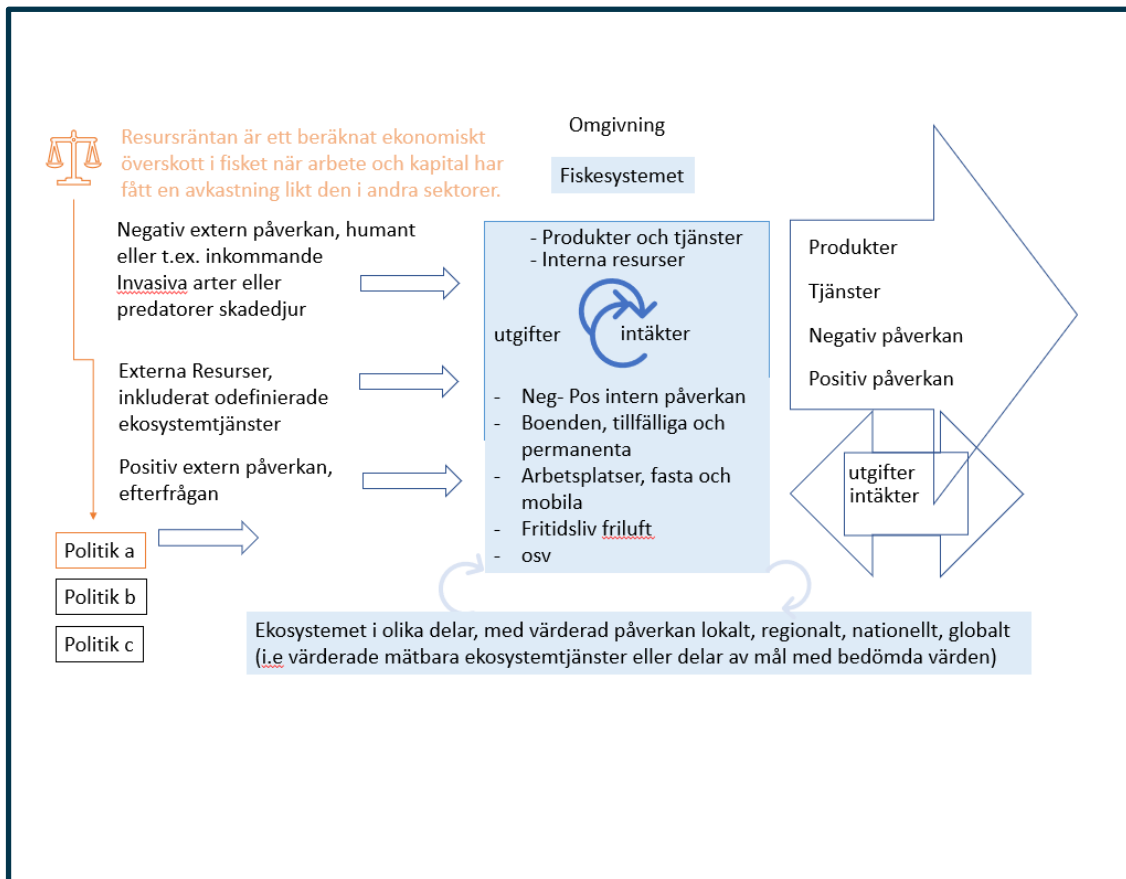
Resursräntan är ett beräknat ekonomiskt överskott i fisket när arbete och kapital har fått en avkastning likt den i andra sektorer.

Omgivning

Fiskesystemet

Negativ extern påverkan, humant eller t.ex. inkommande Invasiva arter eller predatorer skadedjur

- Produkter och tjänster
- Interna resurser

utgifter

intäkter

Produkter

Tjänster

Negativ påverkan

Positiv påverkan

Externa Resurser, inkluderat odefinierade ekosystemtjänster

- Neg- Pos intern påverkan
- Boenden, tillfälliga och permanenta
- Arbetsplatser, fasta och mobila
- Fritidsliv friluft
- osv

Positiv extern påverkan, efterfrågan

utgifter
intäkter

Politik a

Politik b

Politik c

Ekosystemet i olika delar, med värderad påverkan lokalt, regionalt, nationellt, globalt (i.e värderade mätbara ekosystemtjänster eller delar av mål med bedömda värden)